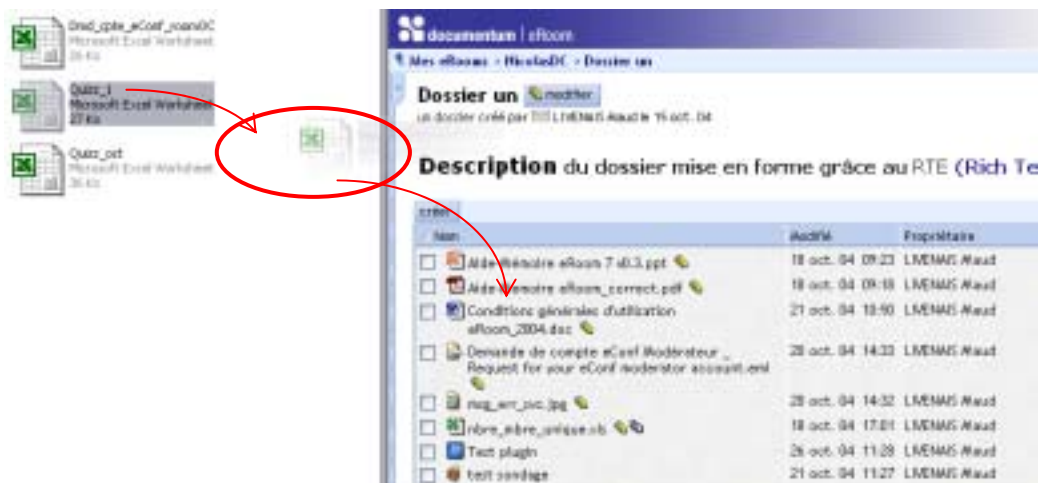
Dmd_cpte_eConf_moanDC
Microsoft Excel Worksheet
26 Ko

Quizz_i
Microsoft Excel Worksheet
27 Ko

Quizz_ort
Microsoft Excel Worksheet
36 Ko

documentum | eRoom

Mes eRooms > NicolasDC > Dossier un

Dossier un modifier
un dossier créé par LIVENAIS Maud le 15 oct. 04

Description du dossier mise en forme grâce au RTE (Rich Te

créer

| Nom | Modifié | Propriétaire |
|---|---|---|
| Aide-Mémoire eRoom 7 v0.3.ppt | 18 oct. 04 09:23 | LIVENAIS Maud |
| Aide-Mémoire eRoom_correct.pdf | 18 oct. 04 09:18 | LIVENAIS Maud |
| Conditions générales d'utilisation eRoom_2004.doc | 21 oct. 04 10:50 | LIVENAIS Maud |
| Demande de compte eConf Modérateur _ Request for your eConf moderator account.eml | 28 oct. 04 14:33 | LIVENAIS Maud |
| msg_err_svc.jpg | 28 oct. 04 14:32 | LIVENAIS Maud |
| nbre_mbre_unique.xls | 18 oct. 04 17:01 | LIVENAIS Maud |
| Test plugin | 26 oct. 04 11:28 | LIVENAIS Maud |
| test sondage | 21 oct. 04 11:27 | LIVENAIS Maud |